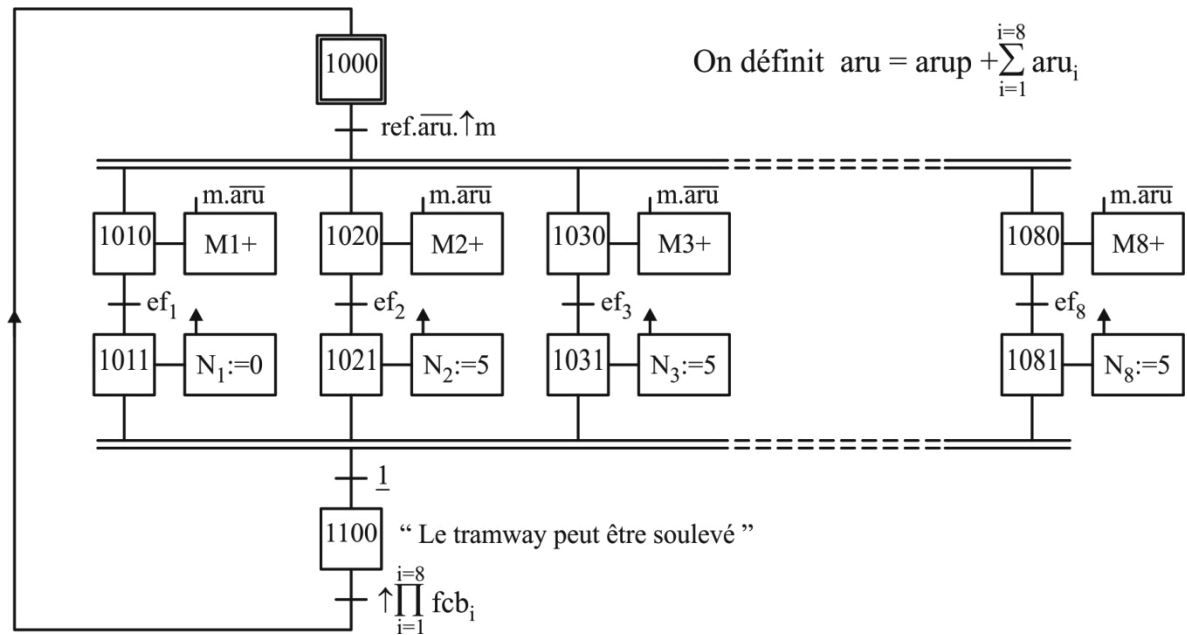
1000

On définit aru = arup $+\sum_{i=1}^{i=8} aru_i$

ref.$\overline{aru}$.↑m

1010 M1+ m.$\overline{aru}$

1020 M2+ m.$\overline{aru}$

1030 M3+ m.$\overline{aru}$

1080 M8+ m.$\overline{aru}$

$ef_1$ $ef_2$ $ef_3$ $ef_8$

1011 $N_1$:=0

1021 $N_2$:=5

1031 $N_3$:=5

1081 $N_8$:=5

$\underline{1}$

1100 " Le tramway peut être soulevé "

$\uparrow\prod_{i=1}^{i=8} fcb_i$